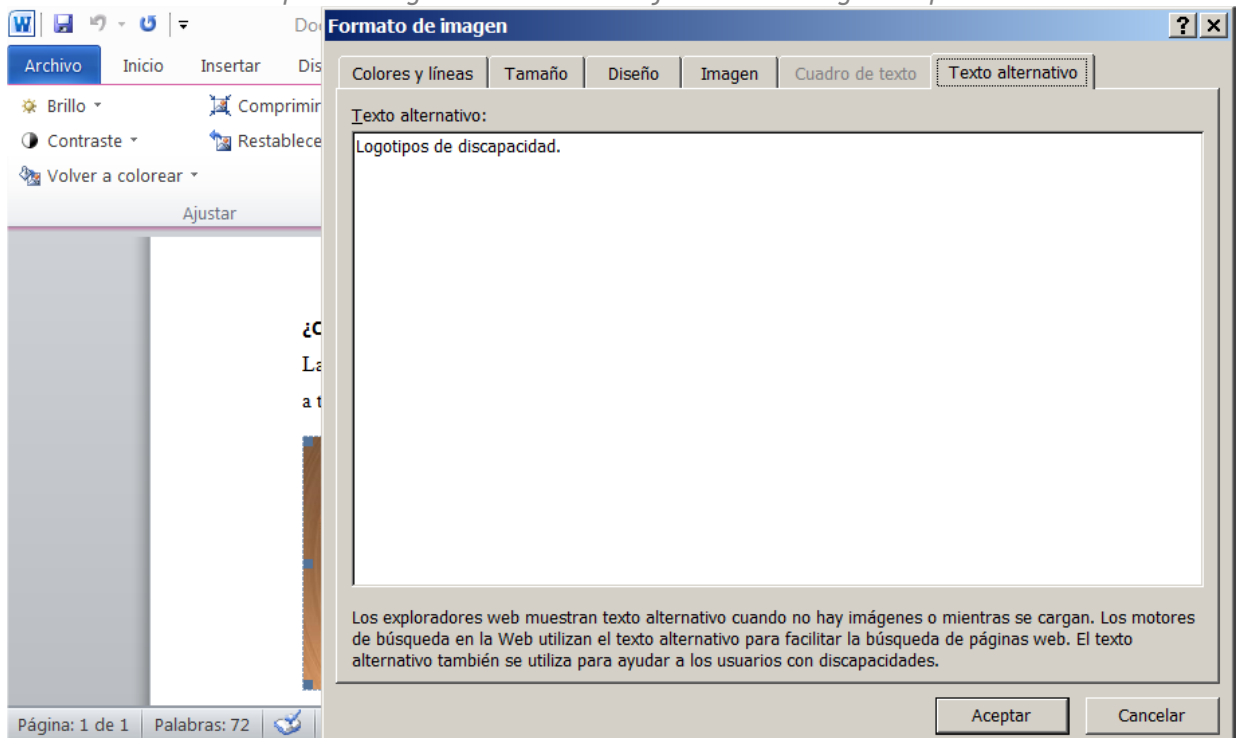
Doc
Formato de imagen
? X
Archivo Inicio Insertar Dis
Brillo
Contraste
Volver a colorear
Comprimir
Restablece
Ajustar
¿C
La
a t
Colores y líneas | Tamaño | Diseño | Imagen | Cuadro de texto | Texto alternativo
Texto alternativo:
Logotipos de discapacidad.
Los exploradores web muestran texto alternativo cuando no hay imágenes o mientras se cargan. Los motores de búsqueda en la Web utilizan el texto alternativo para facilitar la búsqueda de páginas web. El texto alternativo también se utiliza para ayudar a los usuarios con discapacidades.
Aceptar
Cancelar
Página: 1 de 1 | Palabras: 72